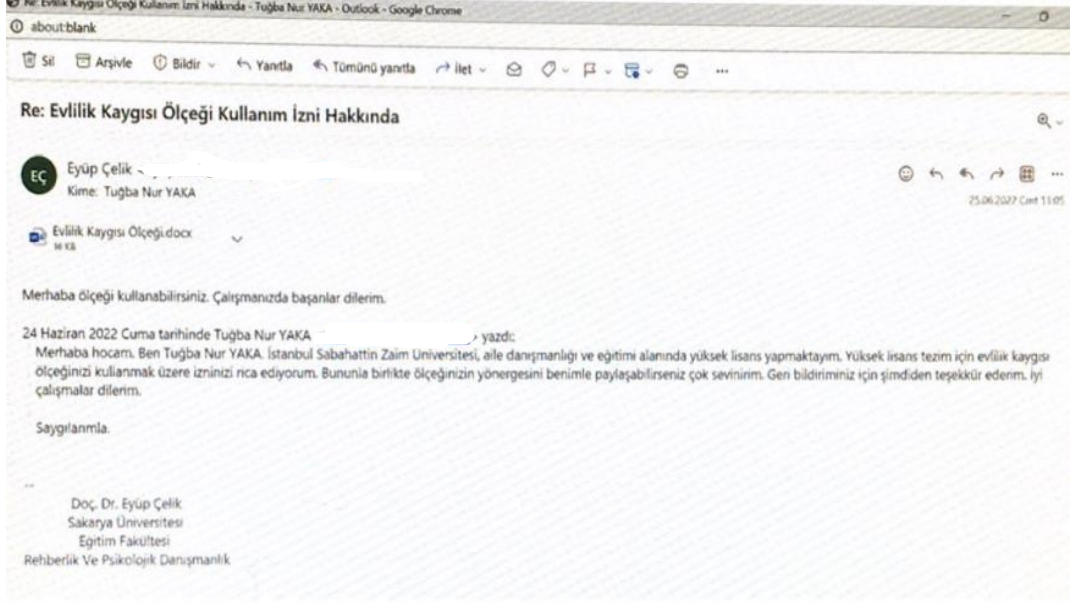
Re: Evlilik Kaygısı Ölçeği Kullanım İzni Hakkında - Tuğba Nur YAKA - Outlook - Google Chrome

about:blank

Sil Arşivle Bildir Yanıtla Tümünü yanıtla İlet ...

Re: Evlilik Kaygısı Ölçeği Kullanım İzni Hakkında

EÇ Eyüp Çelik
Kime: Tuğba Nur YAKA

25.06.2022 Cmt 11:05

Evlilik Kaygısı Ölçeği.docx
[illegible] KB

Merhaba ölçeği kullanabilirsiniz. Çalışmanızda başarılar dilerim.

24 Haziran 2022 Cuma tarihinde Tuğba Nur YAKA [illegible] yazdı:
Merhaba hocam. Ben Tuğba Nur YAKA. İstanbul Sabahattin Zaim Üniversitesi, aile danışmanlığı ve eğitimi alanında yüksek lisans yapmaktayım. Yüksek lisans tezim için evlilik kaygısı ölçeğinizi kullanmak üzere izninizi rica ediyorum. Bununla birlikte ölçeğinizin yönergesini benimle paylaşabilirseniz çok sevinirim. Geri bildiriminiz için şimdiden teşekkür ederim. İyi çalışmalar dilerim.

Saygılarımla.

--
Doç. Dr. Eyüp Çelik
Sakarya Üniversitesi
Eğitim Fakültesi
Rehberlik Ve Psikolojik Danışmanlık